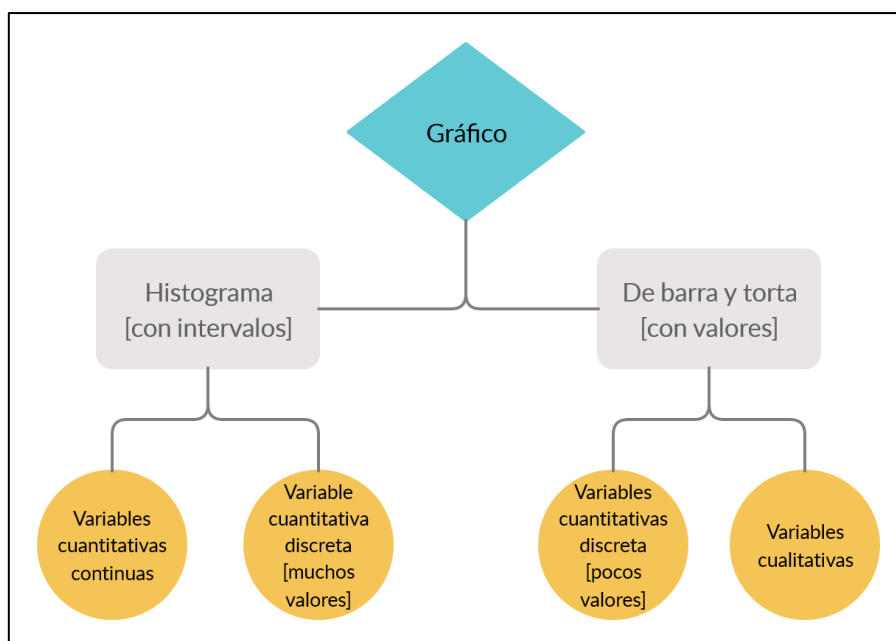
Gráfico

Histograma [con intervalos]

De barra y torta [con valores]

Variables cuantitativas continuas

Variable cuantitativa discreta [muchos valores]

Variables cuantitativas discreta [pocos valores]

Variables cualitativas